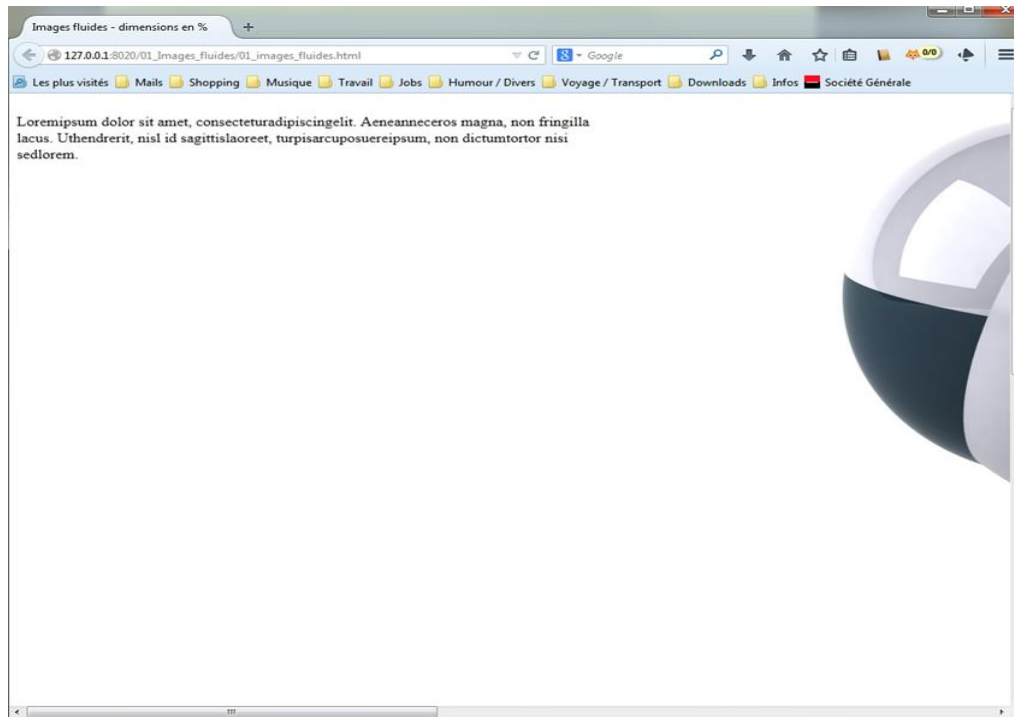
Images fluides - dimensions en %
+
127.0.0.1:8020/01_Images_fluides/01_images_fluides.html
Google
0/0
Les plus visités Mails Shopping Musique Travail Jobs Humour / Divers Voyage / Transport Downloads Infos Société Générale

Loremipsum dolor sit amet, consecteturadipiscingelit. Aeneanneceros magna, non fringilla lacus. Uthendrerit, nisl id sagittislaoreet, turpisarcuposuereipsum, non dictumtortor nisi sedlorem.